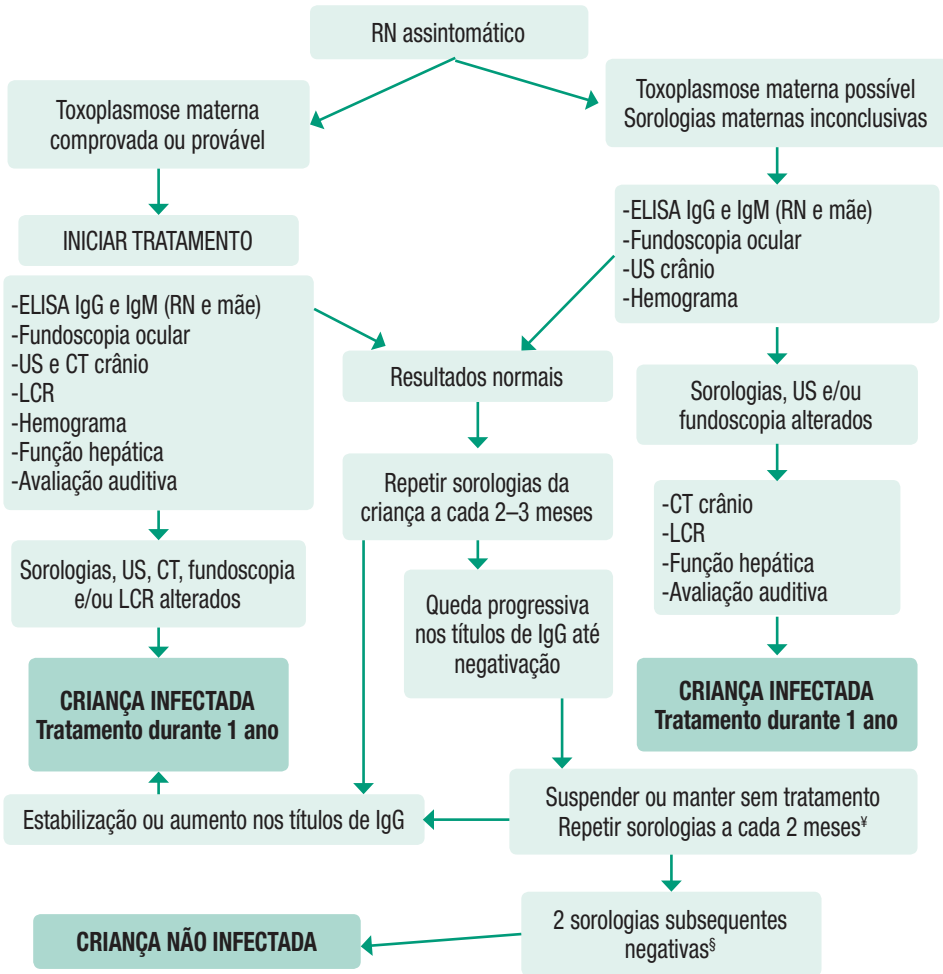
RN assintomático

Toxoplasmose materna comprovada ou provável

Toxoplasmose materna possível
Sorologias maternas inconclusivas

INICIAR TRATAMENTO

-ELISA IgG e IgM (RN e mãe)
-Fundoscopia ocular
-US crânio
-Hemograma

-ELISA IgG e IgM (RN e mãe)
-Fundoscopia ocular
-US e CT crânio
-LCR
-Hemograma
-Função hepática
-Avaliação auditiva

Resultados normais

Sorologias, US e/ou fundoscopia alterados

Repetir sorologias da criança a cada 2–3 meses

-CT crânio
-LCR
-Função hepática
-Avaliação auditiva

Sorologias, US, CT, fundoscopia e/ou LCR alterados

Queda progressiva nos títulos de IgG até negativação

CRIANÇA INFECTADA
Tratamento durante 1 ano

CRIANÇA INFECTADA
Tratamento durante 1 ano

Estabilização ou aumento nos títulos de IgG

Suspender ou manter sem tratamento
Repetir sorologias a cada 2 meses¥

CRIANÇA NÃO INFECTADA

2 sorologias subsequentes negativas§